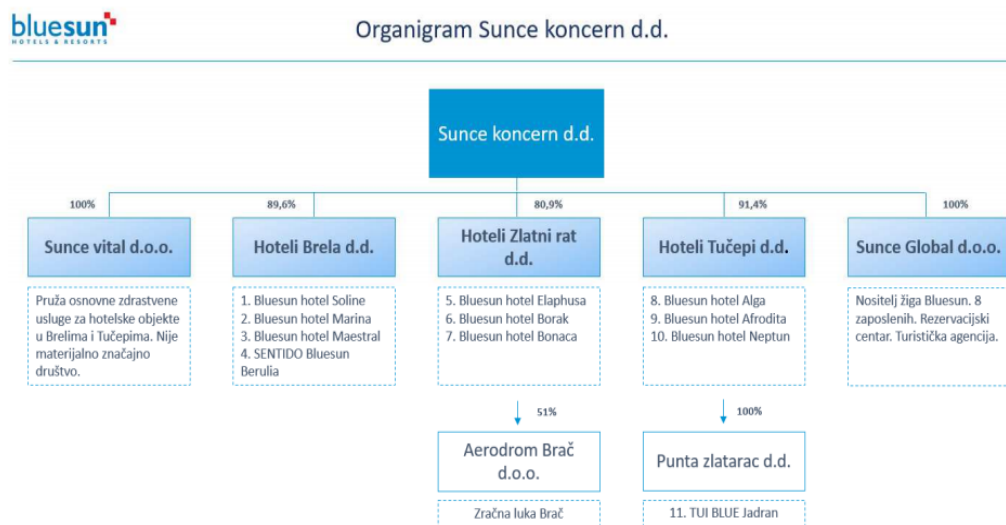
bluesun
HOTELS & RESORTS

Organigram Sunce koncern d.d.

Sunce koncern d.d.

100%

Sunce vital d.o.o.

Pruža osnovne zdrastvene usluge za hotelske objekte u Brelima i Tučepima. Nije materijalno značajno društvo.

89,6%

Hoteli Brela d.d.

1. Bluesun hotel Soline
2. Bluesun hotel Marina
3. Bluesun hotel Maestral
4. SENTIDO Bluesun Berulia

80,9%

Hoteli Zlatni rat d.d.

5. Bluesun hotel Elaphusa
6. Bluesun hotel Borak
7. Bluesun hotel Bonaca

51%

Aerodrom Brač d.o.o.

Zračna luka Brač

91,4%

Hoteli Tučepi d.d.

8. Bluesun hotel Alga
9. Bluesun hotel Afrodita
10. Bluesun hotel Neptun

100%

Punta zlatarac d.d.

11. TUI BLUE Jadran

100%

Sunce Global d.o.o.

Nositelj žiga Bluesun. 8 zaposlenih. Rezervacijski centar. Turistička agencija.